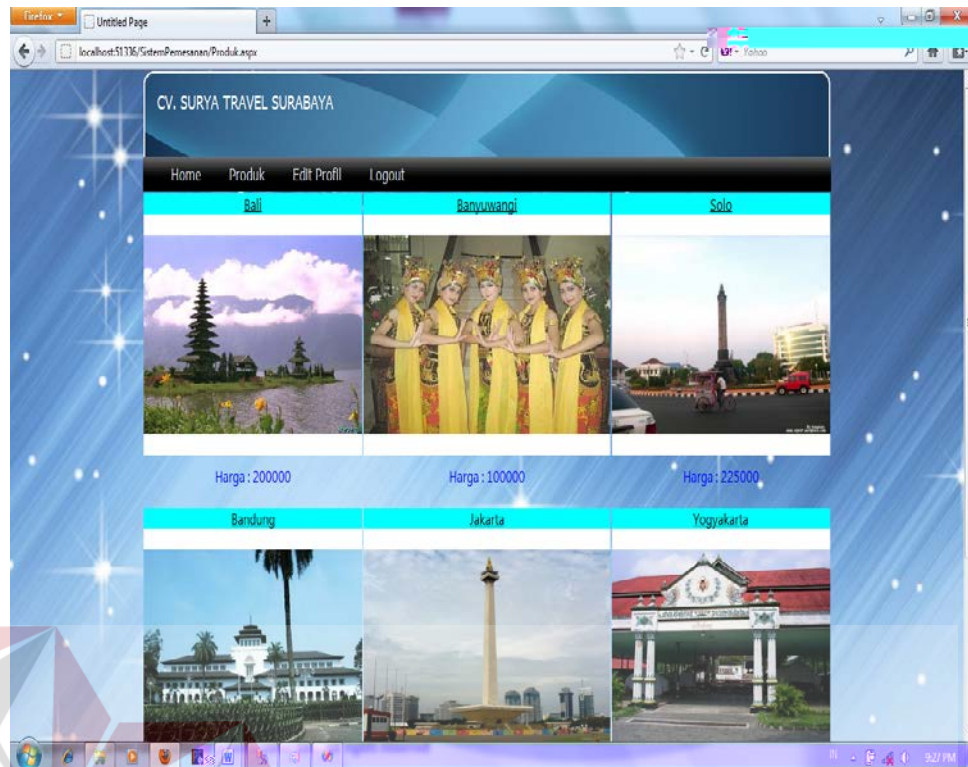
Firefox

Untitled Page

+

localhost:51336/SistemPemesanan/Produk.aspx

Yahoo

CV. SURYA TRAVEL SURABAYA

Home Produk Edit Profil Logout

| Bali | Banyuwangi | Solo |
|---|---|---|
| Harga : 200000 | Harga : 100000 | Harga : 225000 |
| Bandung | Jakarta | Yogyakarta |

9:27 PM